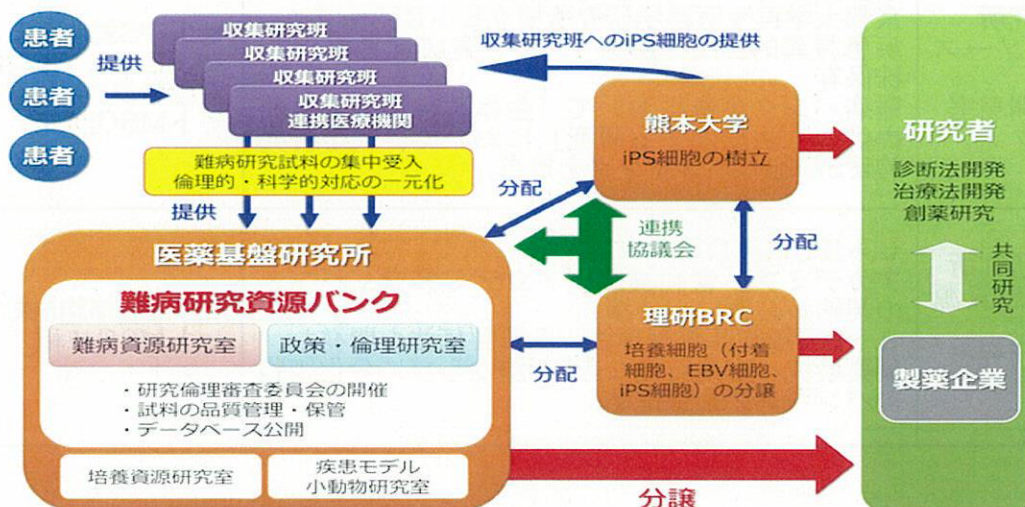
患者

患者

患者

提供

収集研究班

収集研究班

収集研究班

収集研究班
連携医療機関

難病研究試料の集中受入
倫理的・科学的対応の一元化

提供

収集研究班へのiPS細胞の提供

熊本大学
iPS細胞の樹立

分配

連携
協議会

分配

医薬基盤研究所

難病研究資源バンク

難病資源研究室

政策・倫理研究室

・研究倫理審査委員会の開催
・試料の品質管理・保管
・データベース公開

培養資源研究室

疾患モデル
小動物研究室

分配

理研BRC
培養細胞（付着細胞、EBV細胞、iPS細胞）の分譲

分譲

研究者
診断法開発
治療法開発
創薬研究

共同研究

製薬企業